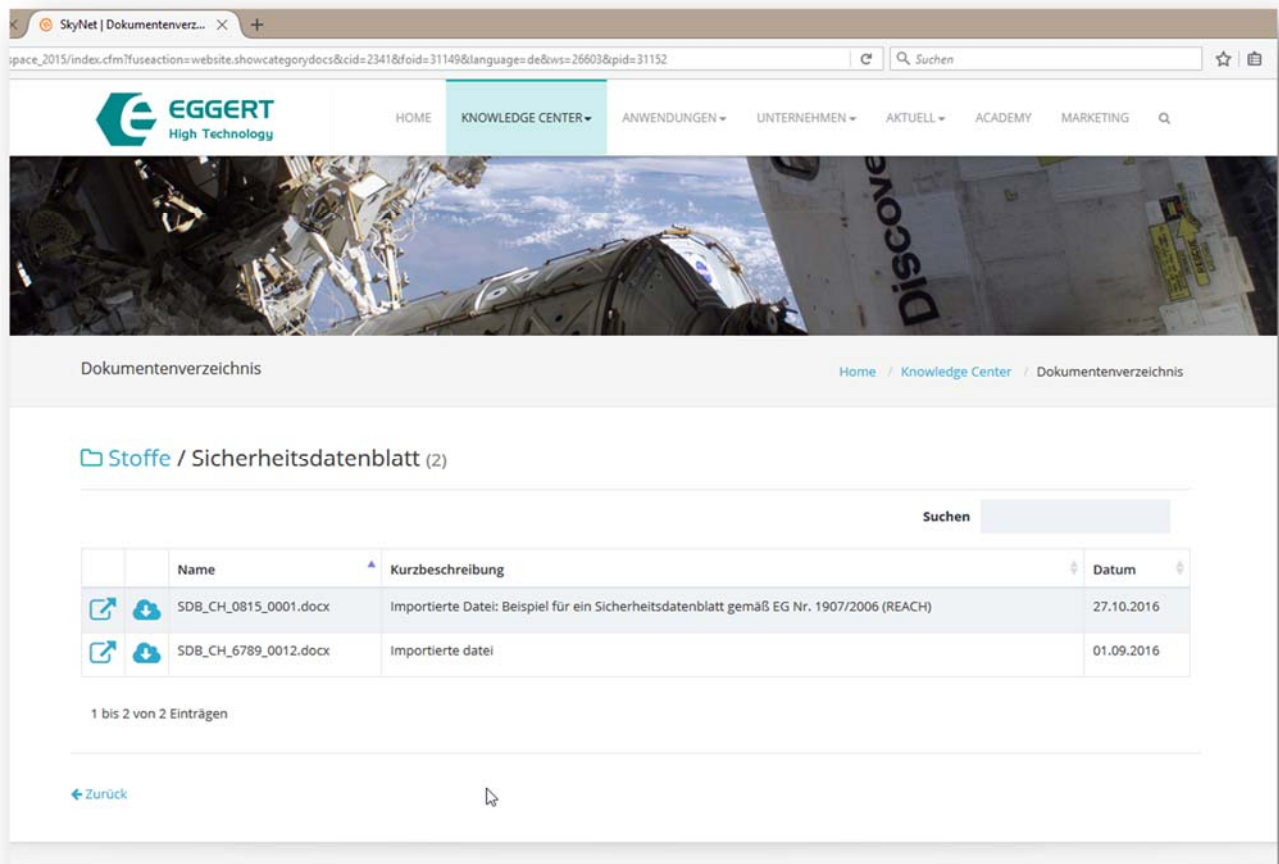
SkyNet | Dokumentenverz...

space_2015/index.cfm?fuseaction=website.showcategorydocs&cid=2341&foid=31149&language=de&ws=26603&pid=31152

Suchen

EGGERT
High Technology

HOME KNOWLEDGE CENTER ANWENDUNGEN UNTERNEHMEN AKTUELL ACADEMY MARKETING

Discove

Dokumentenverzeichnis

Home / Knowledge Center / Dokumentenverzeichnis

Stoffe / Sicherheitsdatenblatt (2)

Suchen

| | | Name | Kurzbeschreibung | Datum |
|---|---|---|---|---|
| | | SDB_CH_0815_0001.docx | Importierte Datei: Beispiel für ein Sicherheitsdatenblatt gemäß EG Nr. 1907/2006 (REACH) | 27.10.2016 |
| | | SDB_CH_6789_0012.docx | Importierte datei | 01.09.2016 |

1 bis 2 von 2 Einträgen

Zurück